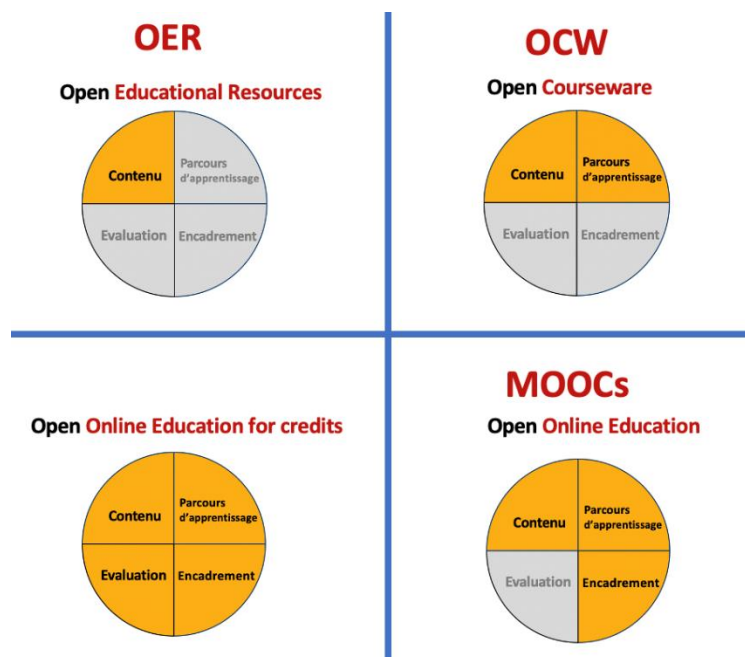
OER

Open Educational Resources

Contenu
Parcours d'apprentissage
Evaluation
Encadrement

OCW

Open Courseware

Contenu
Parcours d'apprentissage
Evaluation
Encadrement

Open Online Education for credits

Contenu
Parcours d'apprentissage
Evaluation
Encadrement

MOOCs

Open Online Education

Contenu
Parcours d'apprentissage
Evaluation
Encadrement